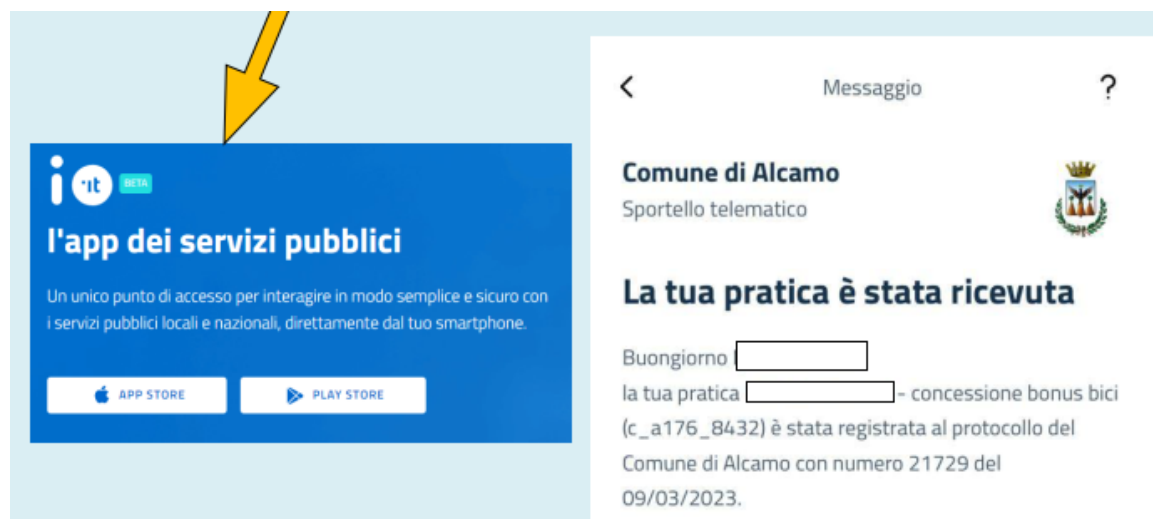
io ·it BETA

l'app dei servizi pubblici

Un unico punto di accesso per interagire in modo semplice e sicuro con i servizi pubblici locali e nazionali, direttamente dal tuo smartphone.

APP STORE

PLAY STORE

<

Messaggio

?

Comune di Alcamo

Sportello telematico

La tua pratica è stata ricevuta

Buongiorno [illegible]

la tua pratica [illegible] - concessione bonus bici (c_a176_8432) è stata registrata al protocollo del Comune di Alcamo con numero 21729 del 09/03/2023.